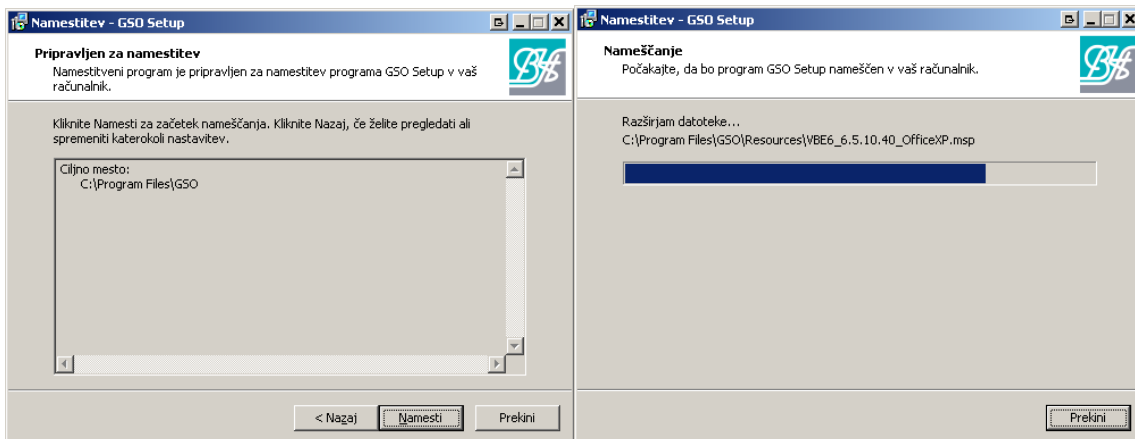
Namestitev - GSO Setup

Pripravljen za namestitev
Namestitveni program je pripravljen za namestitev programa GSO Setup v vaš računalnik.

Kliknite Namesti za začetek nameščanja. Kliknite Nazaj, če želite pregledati ali spremeniti katerokoli nastavitev.

Ciljno mesto:
C:\Program Files\GSO

< Nazaj
Namesti
Prekini

Namestitev - GSO Setup

Nameščanje
Počakajte, da bo program GSO Setup nameščen v vaš računalnik.

Razširjam datoteke...
C:\Program Files\GSO\Resources\VBE6_6.5.10.40_OfficeXP.msp

Prekini